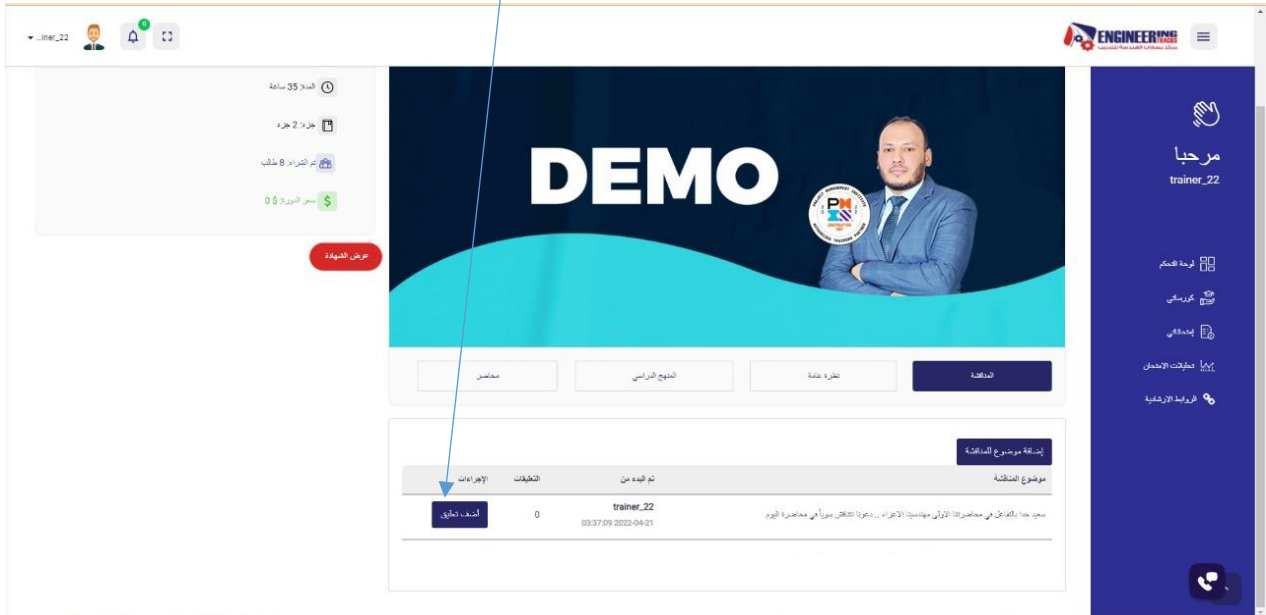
...iner_22
0

ENGINEERING HACKS
مركز بصمات الهندسة للتدريب

المدة: 35 ساعة
جزء: 2 جزء
تم الشراء: 8 طالب
سعر الدورة: $ 0

عرض الشهادة

DEMO

مرحبا
trainer_22

لوحة التحكم
كورساتي
إختباراتي
تحليلات الإمتحان
الروابط الإرشادية

المناقشة
نظرة عامة
المنهج الدراسي
محاضر

إضافة موضوع للمناقشة

| موضوع المناقشة | تم البدء من | التعليقات | الإجراءات |
|---|---|---|---|
| سعيد جدا بالتفاعل في محاضرتنا الأولى مهندسينا الأعزاء .. دعونا نتناقش سوياً في محاضرة اليوم | trainer_22 03:37:09 2022-04-21 | 0 | أضف تعليق |